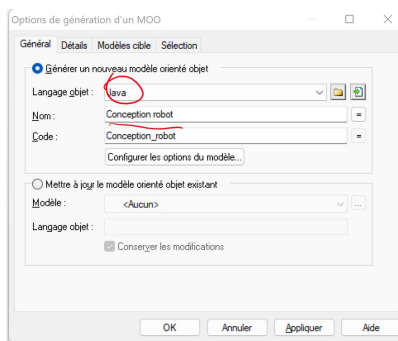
Options de génération d'un MOO

Général | Détails | Modèles cible | Sélection

Générer un nouveau modèle orienté objet

Langage objet : Java

Nom : Conception robot =

Code : Conception_robot =

Configurer les options du modèle...

Mettre à jour le modèle orienté objet existant

Modèle : <Aucun>

Langage objet :

Conserver les modifications

OK | Annuler | Appliquer | Aide